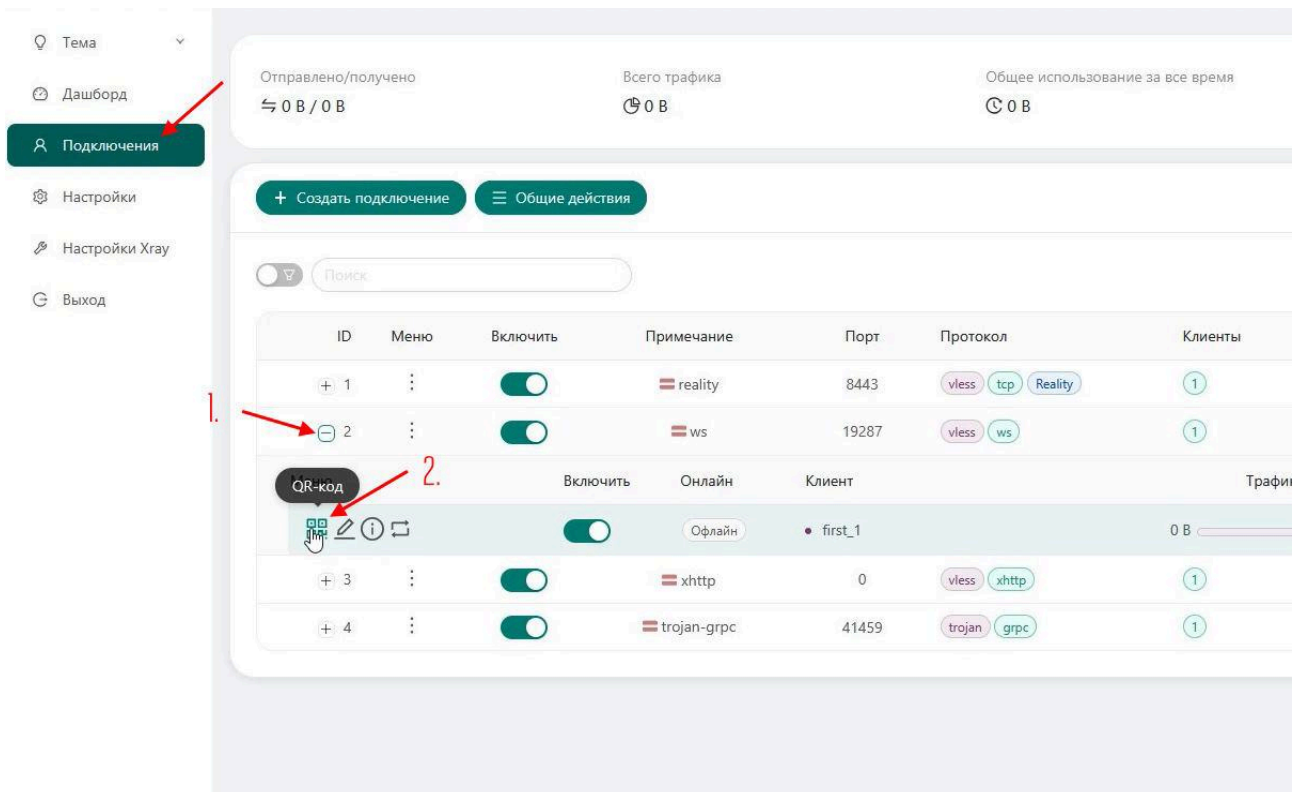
Тема
Дашборд
Подключения
Настройки
Настройки Xray
Выход

Отправлено/получено
0 B / 0 B

Всего трафика
0 B

Общее использование за все время
0 B

+ Создать подключение
Общие действия

Поиск

| ID | Меню | Включить | Примечание | Порт | Протокол | Клиенты |
|---|---|---|---|---|---|---|
| + 1 | ⋮ | | reality | 8443 | vless tcp Reality | 1 |
| − 2 | ⋮ | | ws | 19287 | vless ws | 1 |
| + 3 | ⋮ | | xhttp | 0 | vless xhttp | 1 |
| + 4 | ⋮ | | trojan-grpc | 41459 | trojan grpc | 1 |

1.
2.

QR-код
Включить
Онлайн
Клиент
Трафи
Офлайн
first_1
0 B